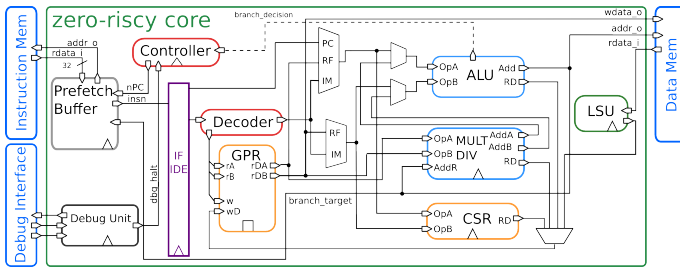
zero-riscy core
Instruction Mem
Debug Interface
Data Mem
branch_decision
wdata_o
addr_o
rdata_i
addr_o
rdata_i
32
Controller
Prefetch Buffer
nPC
insn
IF
IDE
Decoder
GPR
rA
rB
w
wD
rDA
rDB
PC
RF
IM
RF
IM
OpA
OpB
ALU
Add
RD
OpA
OpB
AddR
MULT
DIV
AddA
AddB
RD
LSU
OpA
OpB
CSR
RD
branch_target
dbg_halt
Debug Unit